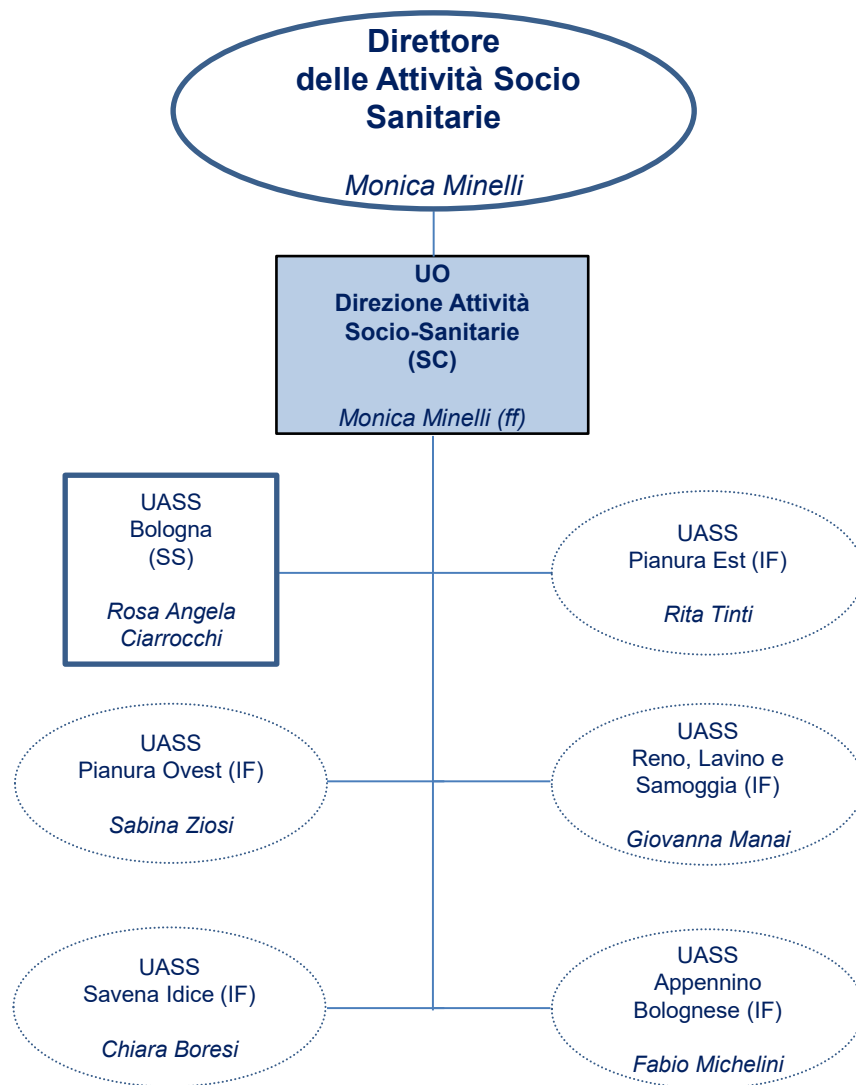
Direttore
delle Attività Socio
Sanitarie

Monica Minelli

UO
Direzione Attività
Socio-Sanitarie
(SC)

Monica Minelli (ff)

UASS
Bologna
(SS)

Rosa Angela
Ciarrocchi

UASS
Pianura Est (IF)

Rita Tinti

UASS
Pianura Ovest (IF)

Sabina Ziosi

UASS
Reno, Lavino e
Samoggia (IF)

Giovanna Manai

UASS
Savena Idice (IF)

Chiara Boresi

UASS
Appennino
Bolognese (IF)

Fabio Michelini